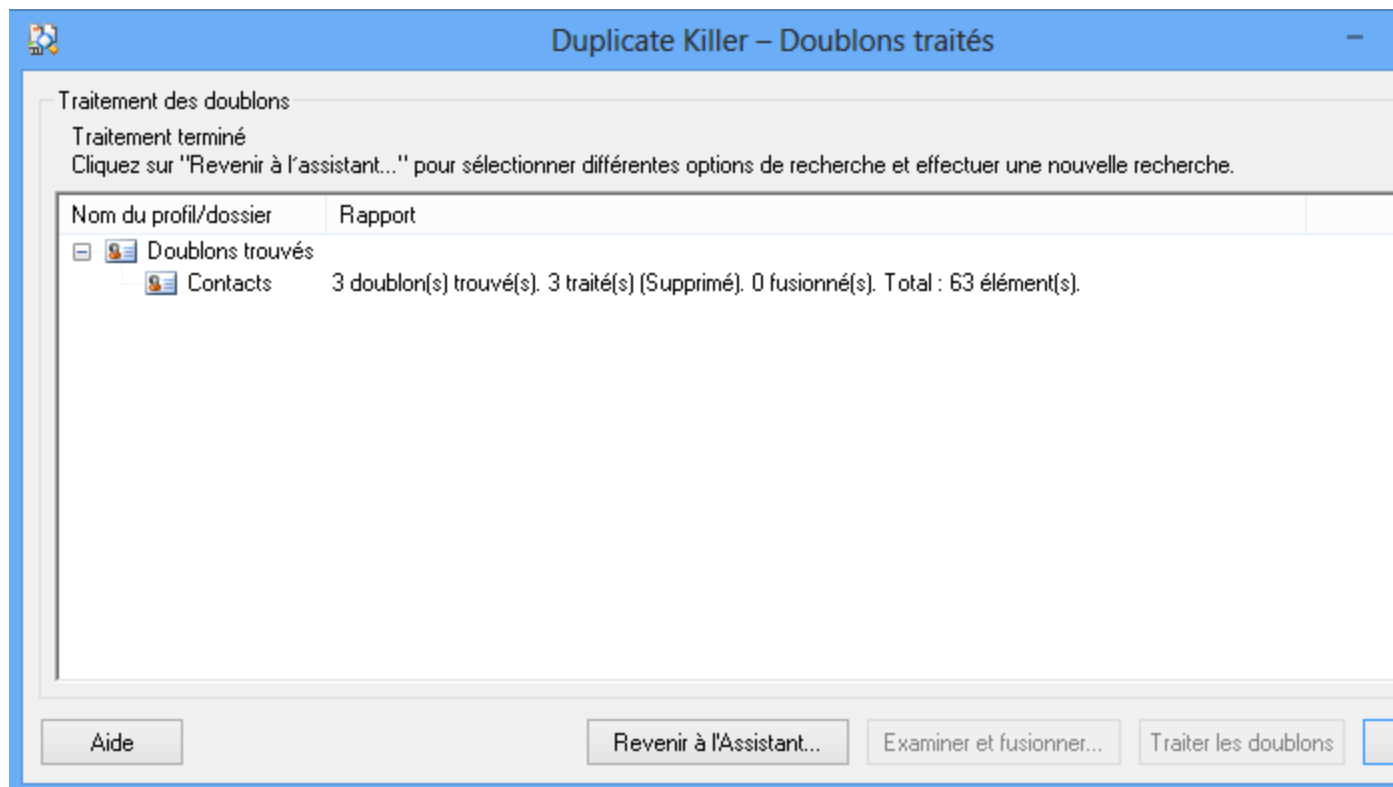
Duplicate Killer – Doublons traités

Traitement des doublons

Traitement terminé
Cliquez sur "Revenir à l'assistant..." pour sélectionner différentes options de recherche et effectuer une nouvelle recherche.

| Nom du profil/dossier | Rapport |
|---|---|
| Doublons trouvés | |
| Contacts | 3 doublon(s) trouvé(s). 3 traité(s) (Supprimé). 0 fusionné(s). Total : 63 élément(s). |

Aide

Revenir à l'Assistant...

Examiner et fusionner...

Traiter les doublons